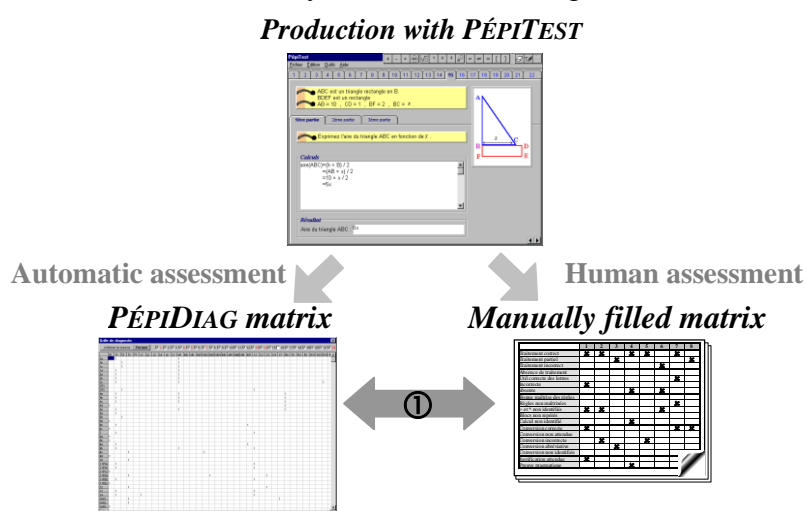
Production with PÉPITEST

PépiTest

Fichier Édition Outils Aide

1 2 3 4 5 6 7 8 9 10 11 12 13 14 15 16 17 18 19 20 21 22

ABC est un triangle rectangle en B. BDEF est un rectangle. AB = 10 , CD = 1 , BF = 2 , BC = x

1ère partie 2ème partie 3ème partie

Exprimez l'aire du triangle ABC en fonction de x

Calculs

aire(ABC)=(b × B) / 2
=(AB × x) / 2
=10 × x / 2
=5x

Résultat

Aire du triangle ABC 5x

A B C D E F x

Automatic assessment

Human assessment

PÉPIDIAG matrix

Manually filled matrix

①

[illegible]